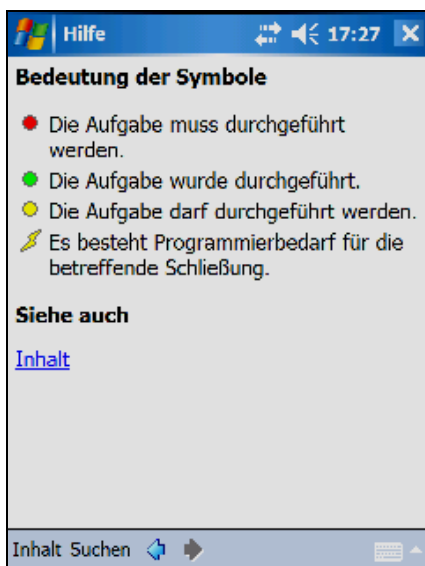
Hilfe 17:27

Bedeutung der Symbole

Die Aufgabe muss durchgeführt werden.

Die Aufgabe wurde durchgeführt.

Die Aufgabe darf durchgeführt werden.

Es besteht Programmierbedarf für die betreffende Schließung.

Siehe auch

Inhalt

Inhalt Suchen